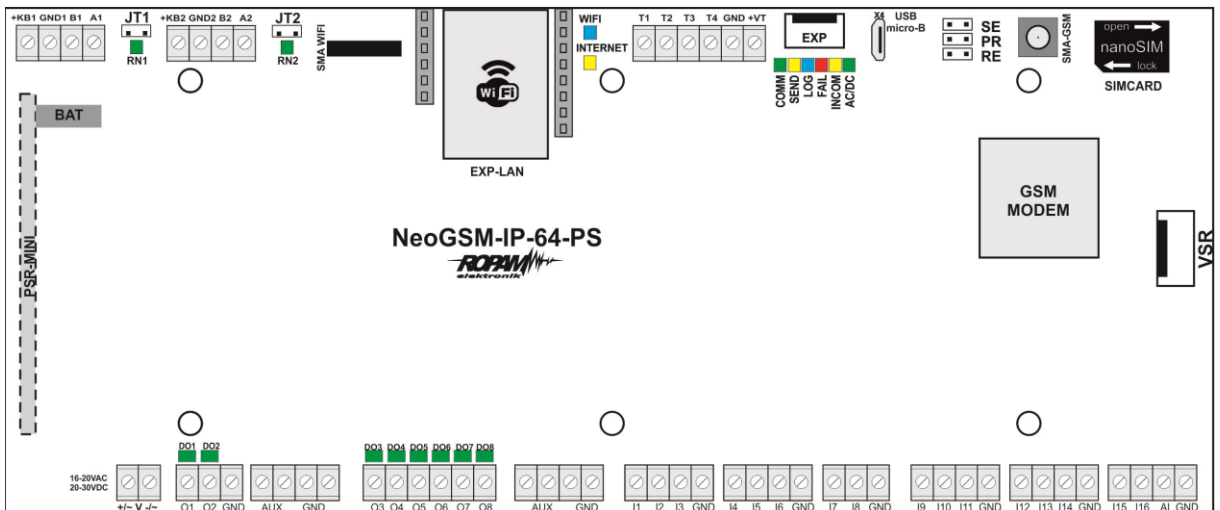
+KB1 GND1 B1 A1
JT1
RN1
+KB2 GND2 B2 A2
JT2
RN2
SMA WIFI
WiFi
EXP-LAN
WIFI
INTERNET
T1 T2 T3 T4 GND +VT
EXP
COMM SEND LOG FAIL INCOM AC/DC
X4 USB micro-B
SE
PR
RE
SMA-GSM
open
nanoSIM
lock
SIMCARD
BAT
PSR-MINI
GSM MODEM
VSR
NeoGSM-IP-64-PS
ROPAM elektronik
DO1 DO2
DO3 DO4 DO5 DO6 DO7 DO8
16-20VAC
20-30VDC
+/~ V -/~
O1 O2 GND
AUX GND
O3 O4 O5 O6 O7 O8
AUX GND
I1 I2 I3 GND
I4 I5 I6 GND
I7 I8 GND
I9 I10 I11 GND
I12 I13 I14 GND
I15 I16 AI GND